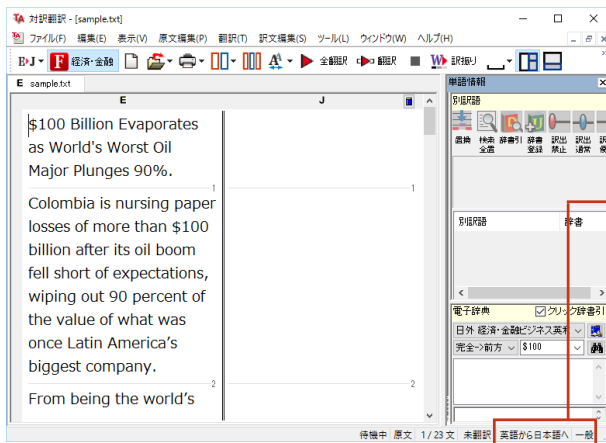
対訳翻訳 - [sample.txt]

ファイル(F) 編集(E) 表示(V) 原文編集(P) 翻訳(T) 訳文編集(S) ツール(L) ウィンドウ(W) ヘルプ(H)

E▸J F 経済・金融 全翻訳 翻訳 訳振り

E sample.txt

E J

$100 Billion Evaporates as World's Worst Oil Major Plunges 90%.

1 1

Colombia is nursing paper losses of more than $100 billion after its oil boom fell short of expectations, wiping out 90 percent of the value of what was once Latin America's biggest company.

2 2

From being the world's

単語情報

別訳語

置換 検索全語 辞書引 辞書登録 訳出禁止 訳出通常

別訳語 辞書

電子辞典 クリック辞書引

日外 経済・金融ビジネス英和

完全→前方 $100

待機中 原文 1/23 文 未翻訳 英語から日本語へ 一般